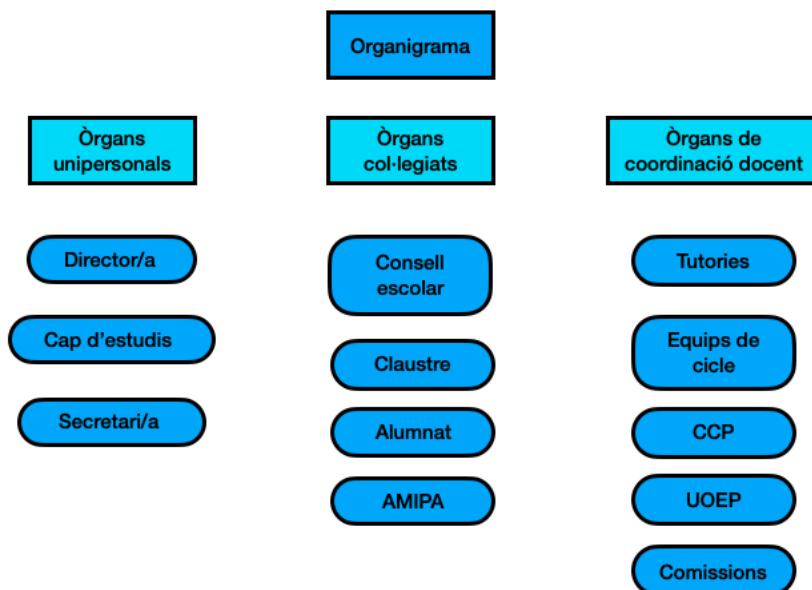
Organigrama

Òrgans unipersonals

Director/a

Cap d'estudis

Secretari/a

Òrgans col·legiats

Consell escolar

Claustre

Alumnat

AMIPA

Òrgans de coordinació docent

Tutories

Equips de cicle

CCP

UOEP

Comissions